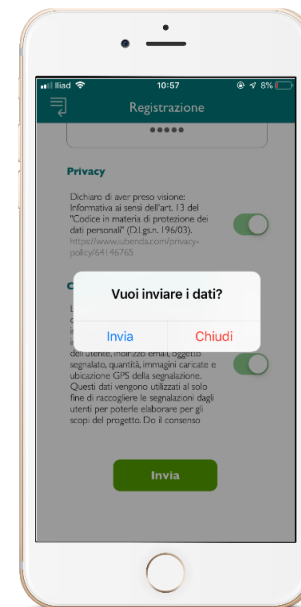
Iliad 10:57 8%

Registrazione

•••••

Privacy

Dichiaro di aver preso visione: Informativa ai sensi dell'art. 13 del "Codice in materia di protezione dei dati personali" (D.Lgs.n. 196/03). https://www.iubenda.com/privacy-policy/64146765

C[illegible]

L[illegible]

i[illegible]

i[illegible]

dell'utente, indirizzo email, oggetto segnalato, quantità, immagini caricate e ubicazione GPS della segnalazione. Questi dati vengono utilizzati al solo fine di raccogliere le segnalazioni dagli utenti per poterle elaborare per gli scopi del progetto. Do il consenso

Vuoi inviare i dati?

Invia

Chiudi

Invia